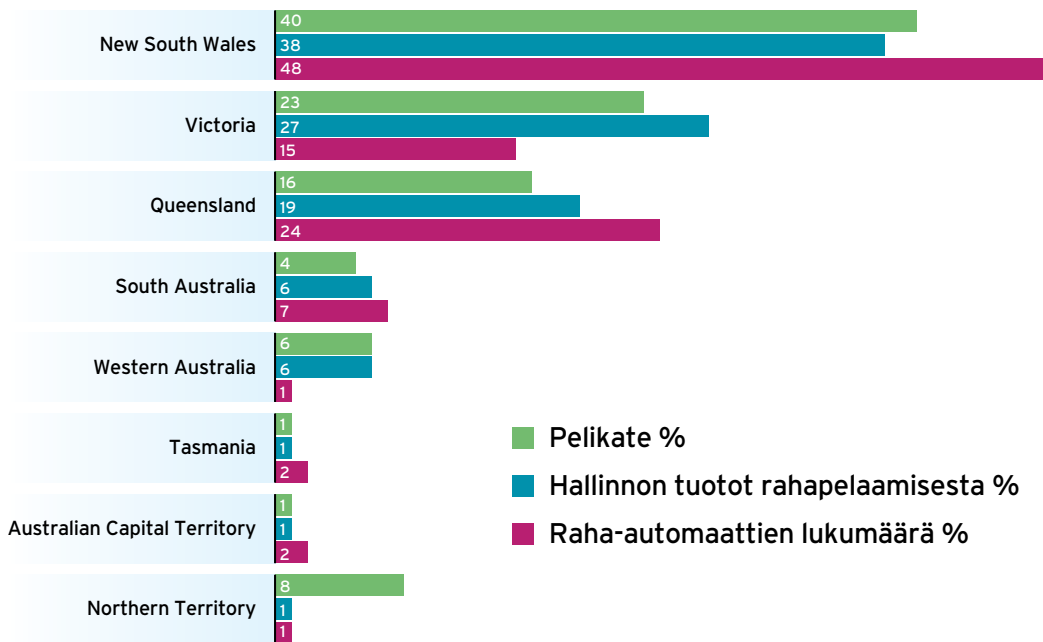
New South Wales
40
38
48

Victoria
23
27
15

Queensland
16
19
24

South Australia
4
6
7

Western Australia
6
6
1

Tasmania
1
1
2

Australian Capital Territory
1
1
2

Northern Territory
8
1
1

Pelikate %
Hallinnon tuotot rahapelaamisesta %
Raha-automaattien lukumäärä %